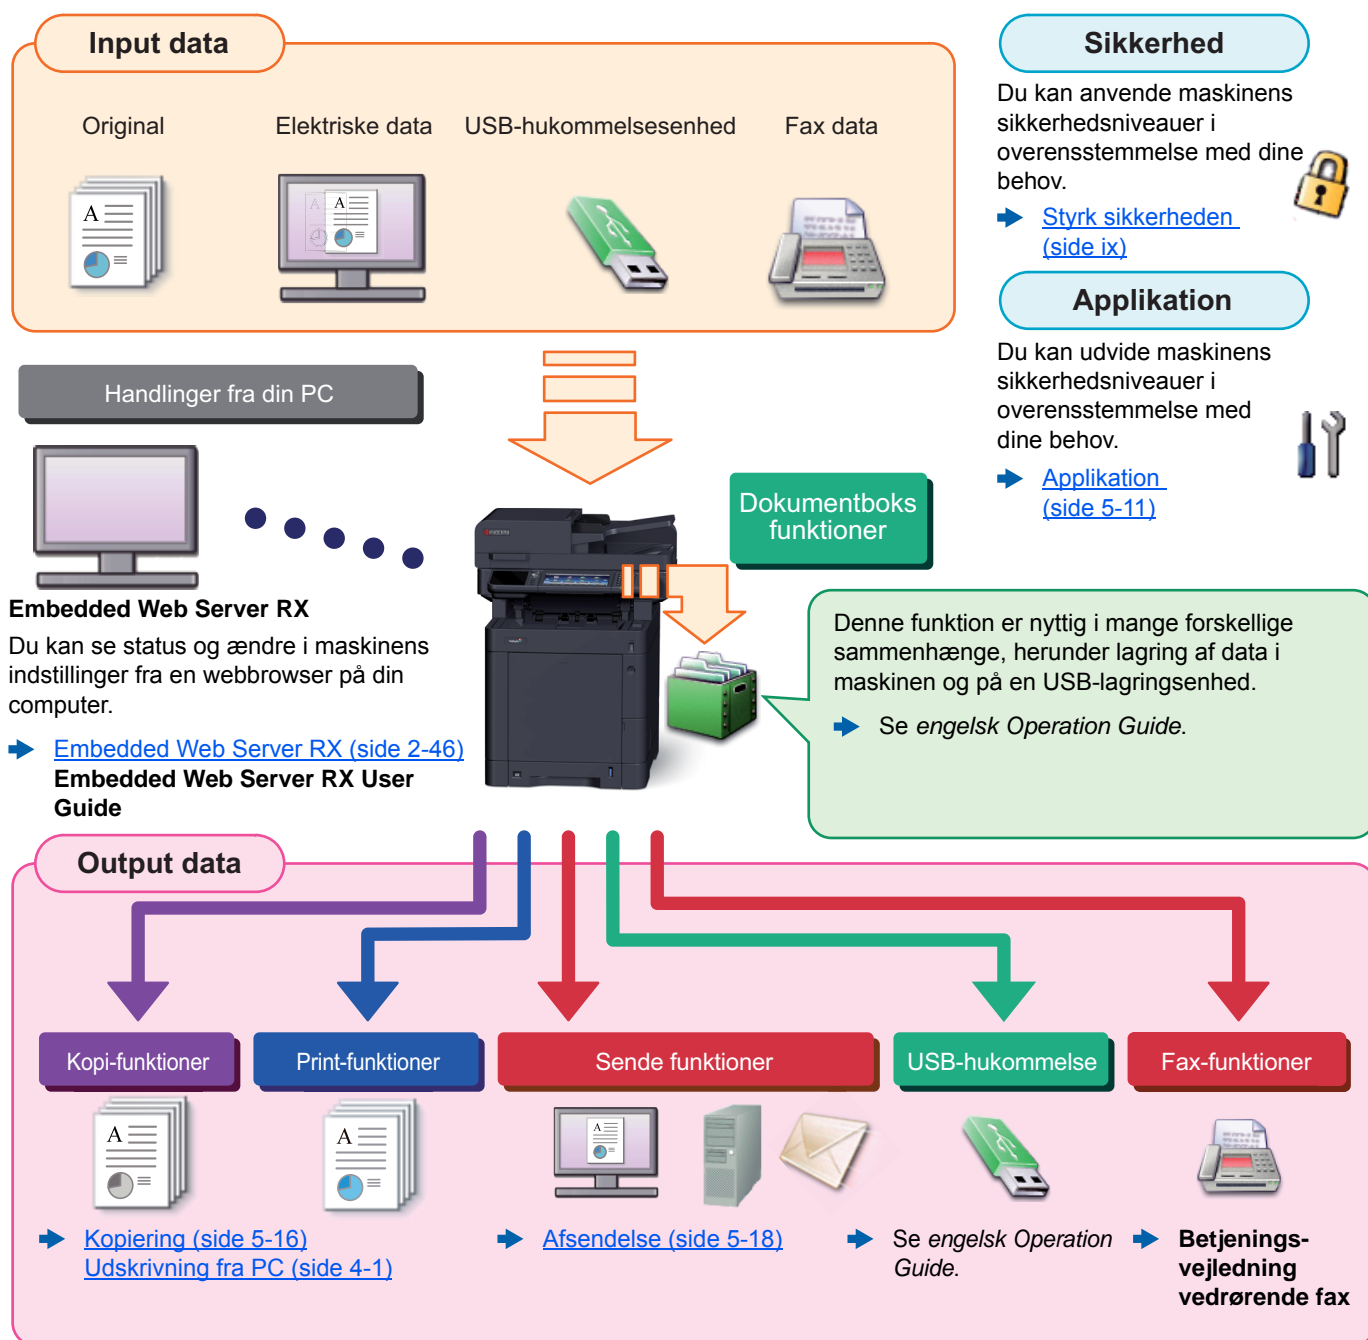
Input data

Original

Elektriske data

USB-hukommelsesenhed

Fax data

Sikkerhed

Du kan anvende maskinens sikkerhedsniveauer i overensstemmelse med dine behov.

Styrk sikkerheden (side ix)

Applikation

Du kan udvide maskinens sikkerhedsniveauer i overensstemmelse med dine behov.

Applikation (side 5-11)

Handlinger fra din PC

Embedded Web Server RX

Du kan se status og ændre i maskinens indstillinger fra en webbrowser på din computer.

Embedded Web Server RX (side 2-46)
Embedded Web Server RX User Guide

Dokumentboks funktioner

Denne funktion er nyttig i mange forskellige sammenhænge, herunder lagring af data i maskinen og på en USB-lagringsenhed.

Se *engelsk Operation Guide*.

Output data

Kopi-funktioner

Print-funktioner

Sende funktioner

USB-hukommelse

Fax-funktioner

Kopiering (side 5-16)
Udskrivning fra PC (side 4-1)

Afsendelse (side 5-18)

Se *engelsk Operation Guide.*

Betjeningsvejledning vedrørende fax